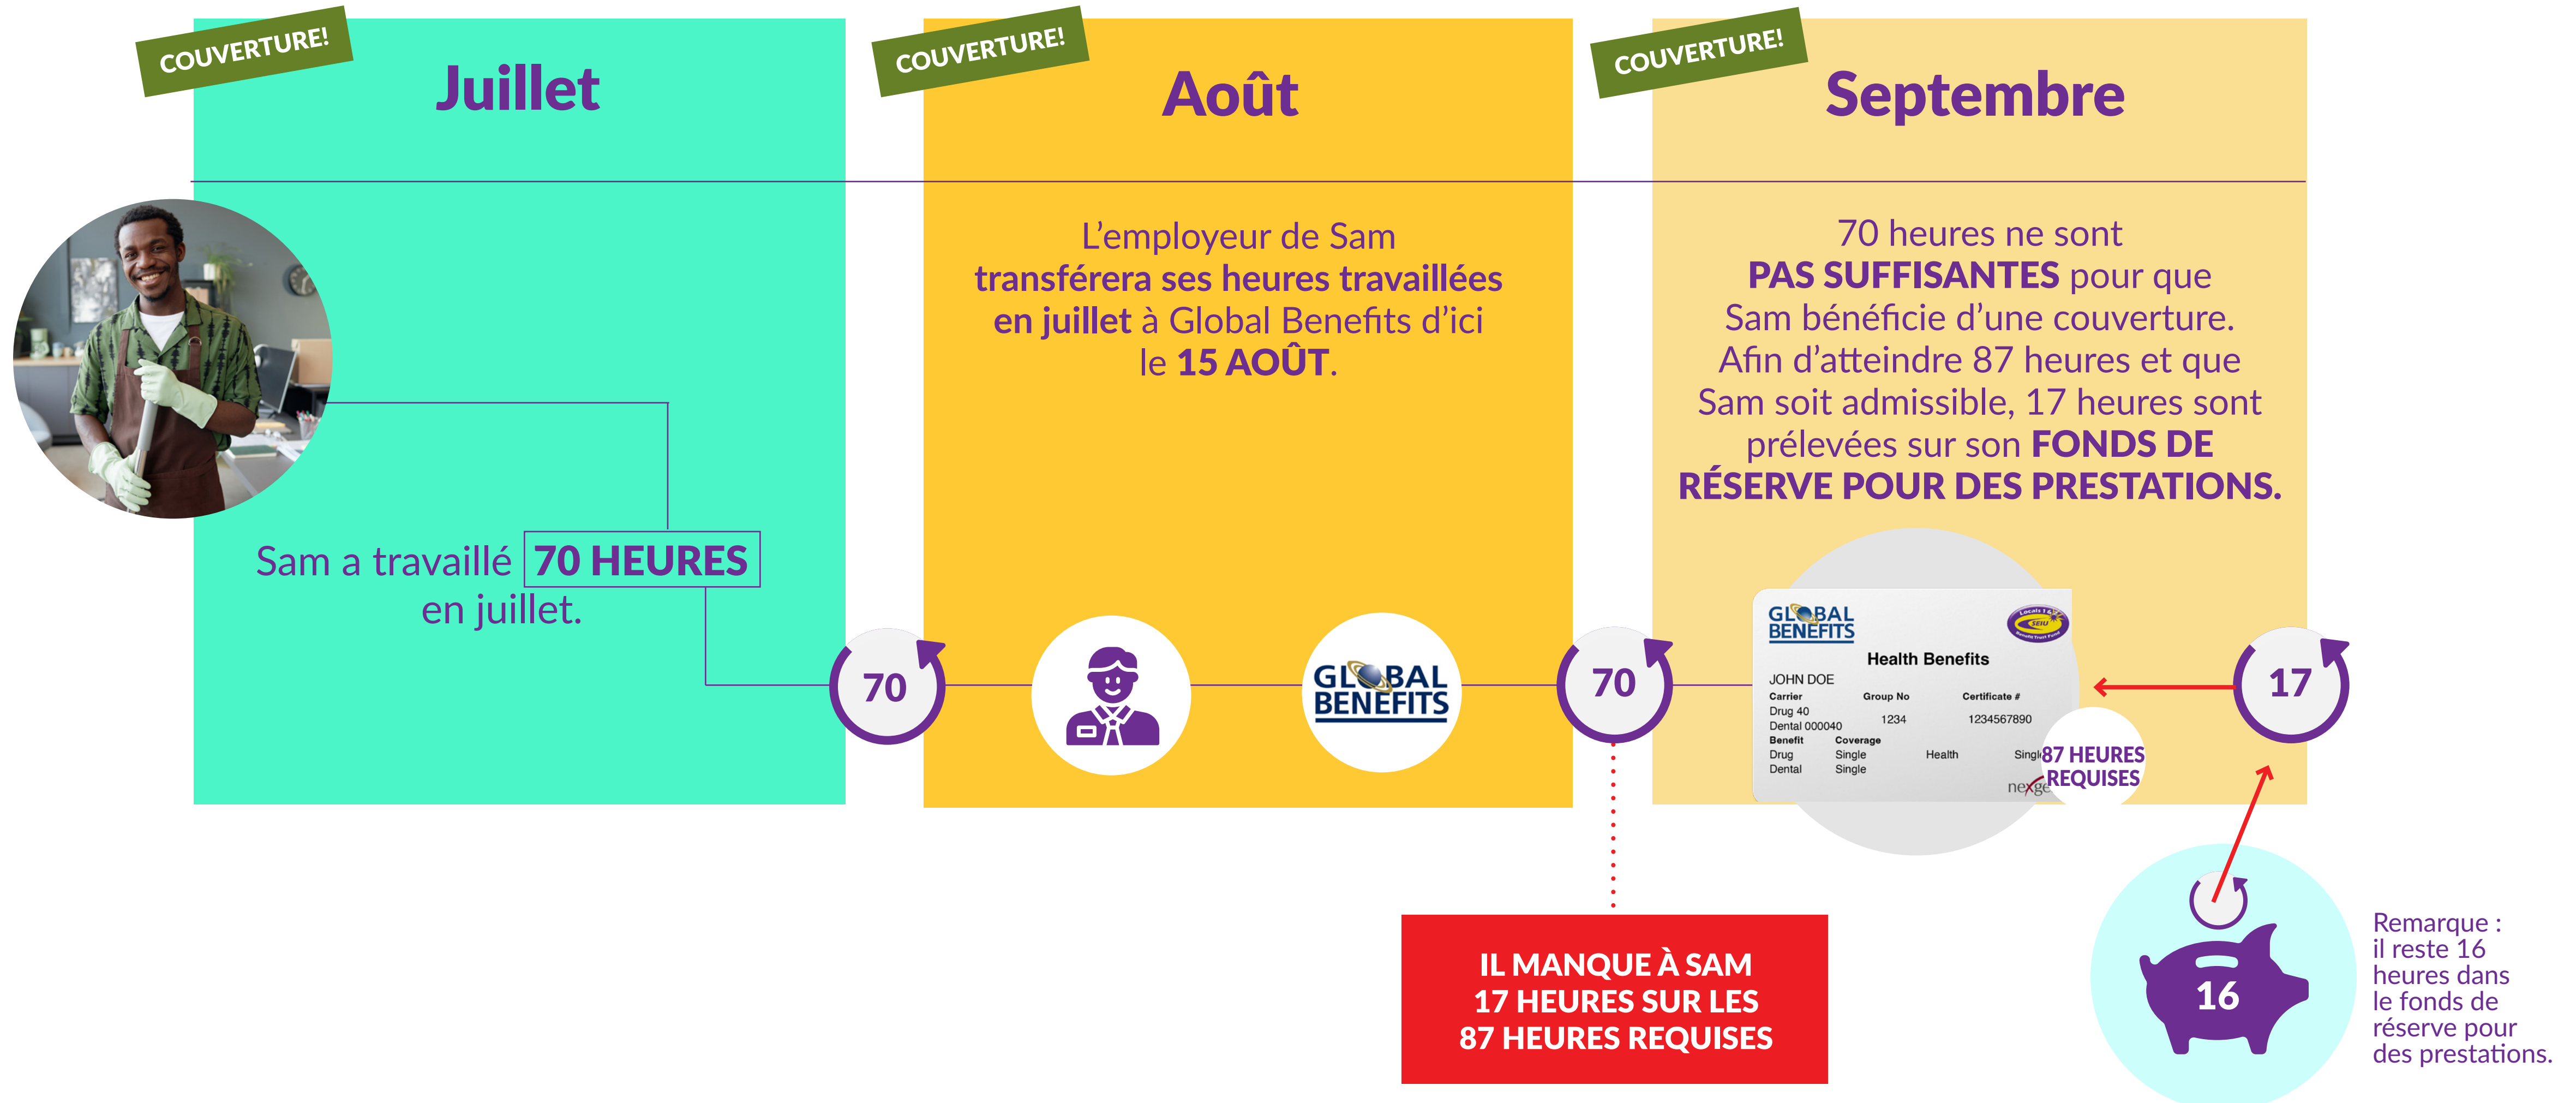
COUVERTURE!
Juillet

COUVERTURE!
Août

COUVERTURE!
Septembre

Sam a travaillé 70 HEURES en juillet.

70

L'employeur de Sam transférera ses heures travaillées en juillet à Global Benefits d'ici le 15 AOÛT.

GLOBAL BENEFITS

70 heures ne sont PAS SUFFISANTES pour que Sam bénéficie d'une couverture. Afin d'atteindre 87 heures et que Sam soit admissible, 17 heures sont prélevées sur son FONDS DE RÉSERVE POUR DES PRESTATIONS.

70

GLOBAL BENEFITS
Locals 1 & 2 SEIU
Health Benefits
JOHN DOE
Carrier Group No Certificate #
Drug 40
Dental 000040 1234 1234567890
Benefit Coverage
Drug Single Health Single
Dental Single
nexge

87 HEURES REQUISES

17

IL MANQUE À SAM 17 HEURES SUR LES 87 HEURES REQUISES

16

Remarque : il reste 16 heures dans le fonds de réserve pour des prestations.